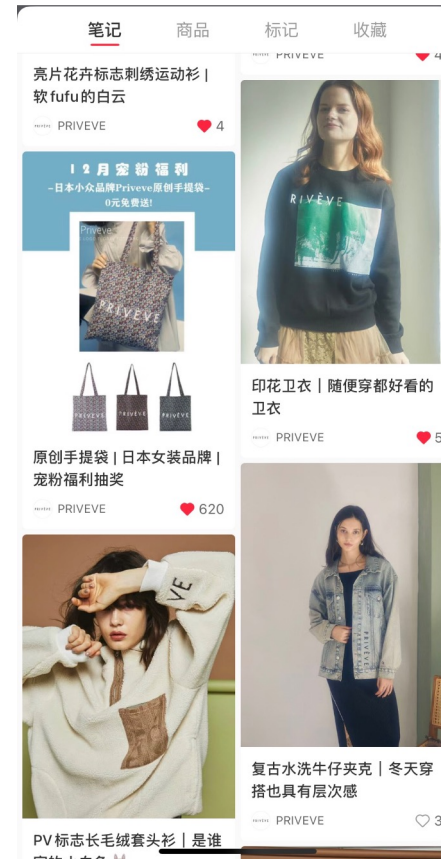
笔记 商品 标记 收藏

亮片花卉标志刺绣运动衫 | 软fufu的白云

PRIVEVE 4

12月宠粉福利
-日本小众品牌Priveve原创手提袋-
0元免费送!

PRIVEVE

PRIVEVE PRIVEVE PRIVEVE

原创手提袋 | 日本女装品牌 | 宠粉福利抽奖

PRIVEVE 620

PV标志长毛绒套头衫 | 是谁

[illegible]

PRIVEVE 4

RIVEVE

印花卫衣 | 随便穿都好看的卫衣

PRIVEVE 5

PRIVEVE

复古水洗牛仔夹克 | 冬天穿搭也具有层次感

PRIVEVE 3